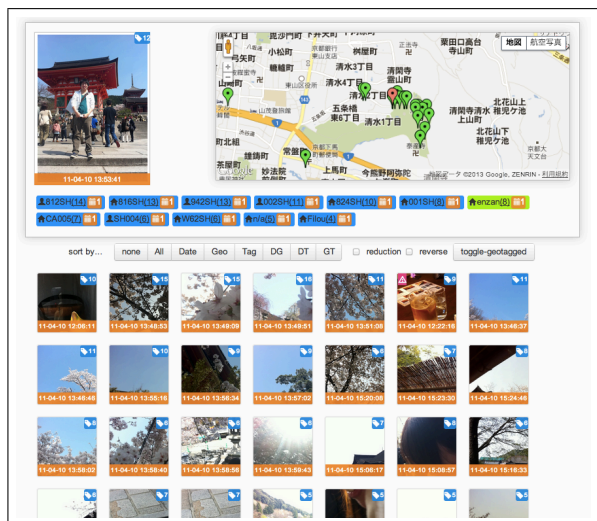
12

11-04-10 13:53:41

地図 航空写真

本町 蛭子町 下弁天町 小松町 鞘町 元町 京都市東山区 清水三丁目 清水4丁目 清水1丁目 清水寺 鐘鋳町 常盤町 上馬町 今熊野阿弥陀 栗田口高台寺山 清閑寺山 北花山 北花山下 稚児ケ池 京都大 天文台

地図データ ©2013 Google, ZENRIN - 利用規約

812SH(14) 1 816SH(13) 1 942SH(13) 1 002SH(11) 1 824SH(10) 1 001SH(8) 1 enzan(8) 1 CA005(7) 1 SH004(6) 1 W62SH(6) 1 n/a(5) 1 Filou(4) 1

sort by... none All Date Geo Tag DG DT GT reduction reverse toggle-geotagged

10 11-04-10 12:08:11
15 11-04-10 13:48:53
15 11-04-10 13:49:09
16 11-04-10 13:49:51
11 11-04-10 13:51:08
9 11-04-10 12:22:18
11 11-04-10 13:48:37

11 11-04-10 13:48:46
11 11-04-10 13:55:18
11 11-04-10 13:56:34
9 11-04-10 13:57:02
8 11-04-10 15:20:08
7 11-04-10 15:23:30
8 11-04-10 15:24:48

8 11-04-10 13:58:02
8 11-04-10 13:58:40
8 11-04-10 13:58:56
8 11-04-10 13:59:43
7 11-04-10 15:06:17
8 11-04-10 15:08:57
6 11-04-10 15:18:33

8
7
6
5
5
5